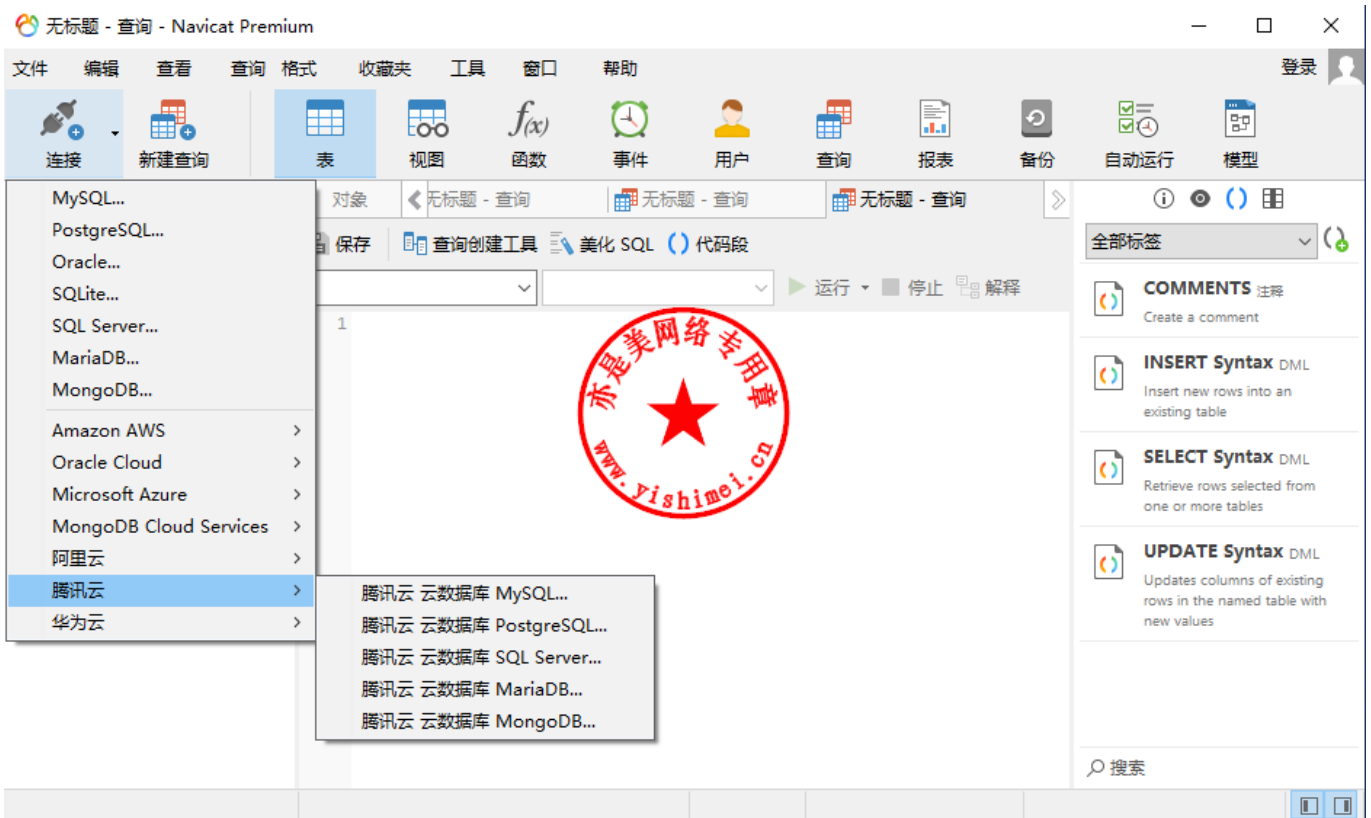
无标题 - 查询 - Navicat Premium

文件 编辑 查看 查询 格式 收藏夹 工具 窗口 帮助 登录

连接 新建查询 表 视图 函数 事件 用户 查询 报表 备份 自动运行 模型

MySQL...
PostgreSQL...
Oracle...
SQLite...
SQL Server...
MariaDB...
MongoDB...
Amazon AWS
Oracle Cloud
Microsoft Azure
MongoDB Cloud Services
阿里云
腾讯云
华为云

腾讯云 云数据库 MySQL...
腾讯云 云数据库 PostgreSQL...
腾讯云 云数据库 SQL Server...
腾讯云 云数据库 MariaDB...
腾讯云 云数据库 MongoDB...

对象 无标题 - 查询 无标题 - 查询 无标题 - 查询

保存 查询创建工具 美化 SQL 代码段

运行 停止 解释

1

亦是美网络专用章
www.yishimei.cn

全部标签

COMMENTS 注释
Create a comment

INSERT Syntax DML
Insert new rows into an existing table

SELECT Syntax DML
Retrieve rows selected from one or more tables

UPDATE Syntax DML
Updates columns of existing rows in the named table with new values

搜索